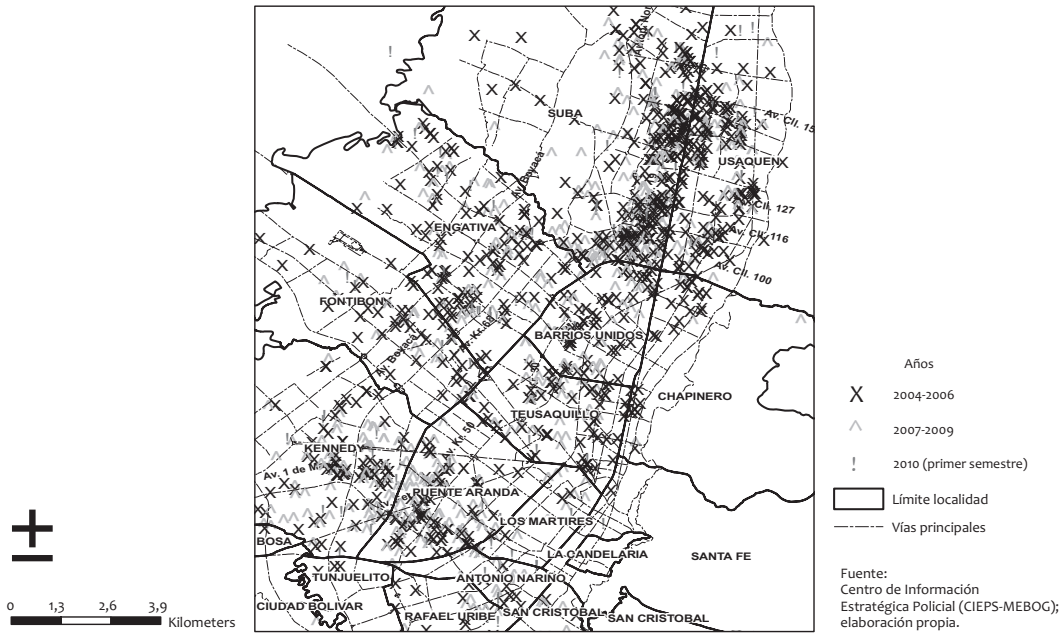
SUBA
USAQUEN
Av. Cll. 15
Av. Cll. 127
Av. Cll. 116
Av. Cll. 100
Av. Boyacá
ENGATIVA
FONTIBON
Av. Boyacá
BARRIOS UNIDOS
CHAPINERO
TEUSAQUILLO
Av. Kr. 50
KENNEDY
Av. 1 de M
PUENTE ARANDA
LOS MARTIRES
BOSA
LA CANDELARIA
SANTA FE
TUNJUELITO
ANTONIO NARIÑO
CIUDAD BOLIVAR
RAFAEL URIBE
SAN CRISTOBAL
SAN CRISTOBAL

Años
X 2004-2006
^ 2007-2009
! 2010 (primer semestre)
Límite localidad
Vías principales

Fuente:
Centro de Información Estratégica Policial (CIEPS-MEBOG); elaboración propia.

0 1,3 2,6 3,9 Kilometers